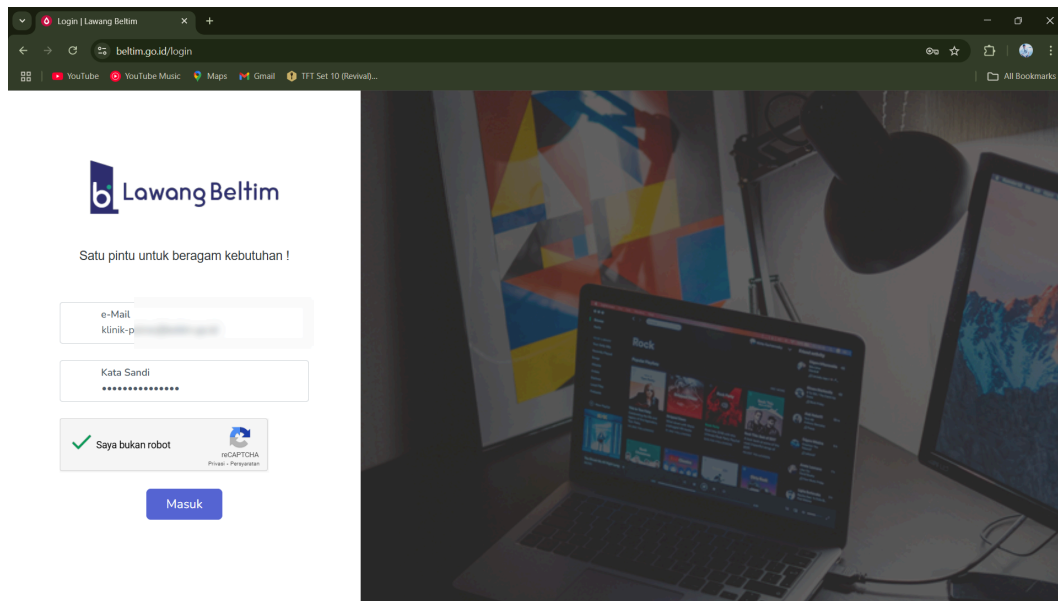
Login | Lawang Beltim

beltim.go.id/login

YouTube YouTube Music Maps Gmail TFT Set 10 (Revival)...

All Bookmarks

Lawang Beltim

Satu pintu untuk beragam kebutuhan !

e-Mail
klinik-p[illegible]

Kata Sandi
•••••••••••••••

Saya bukan robot

reCAPTCHA
Privasi - Persyaratan

Masuk

Rock